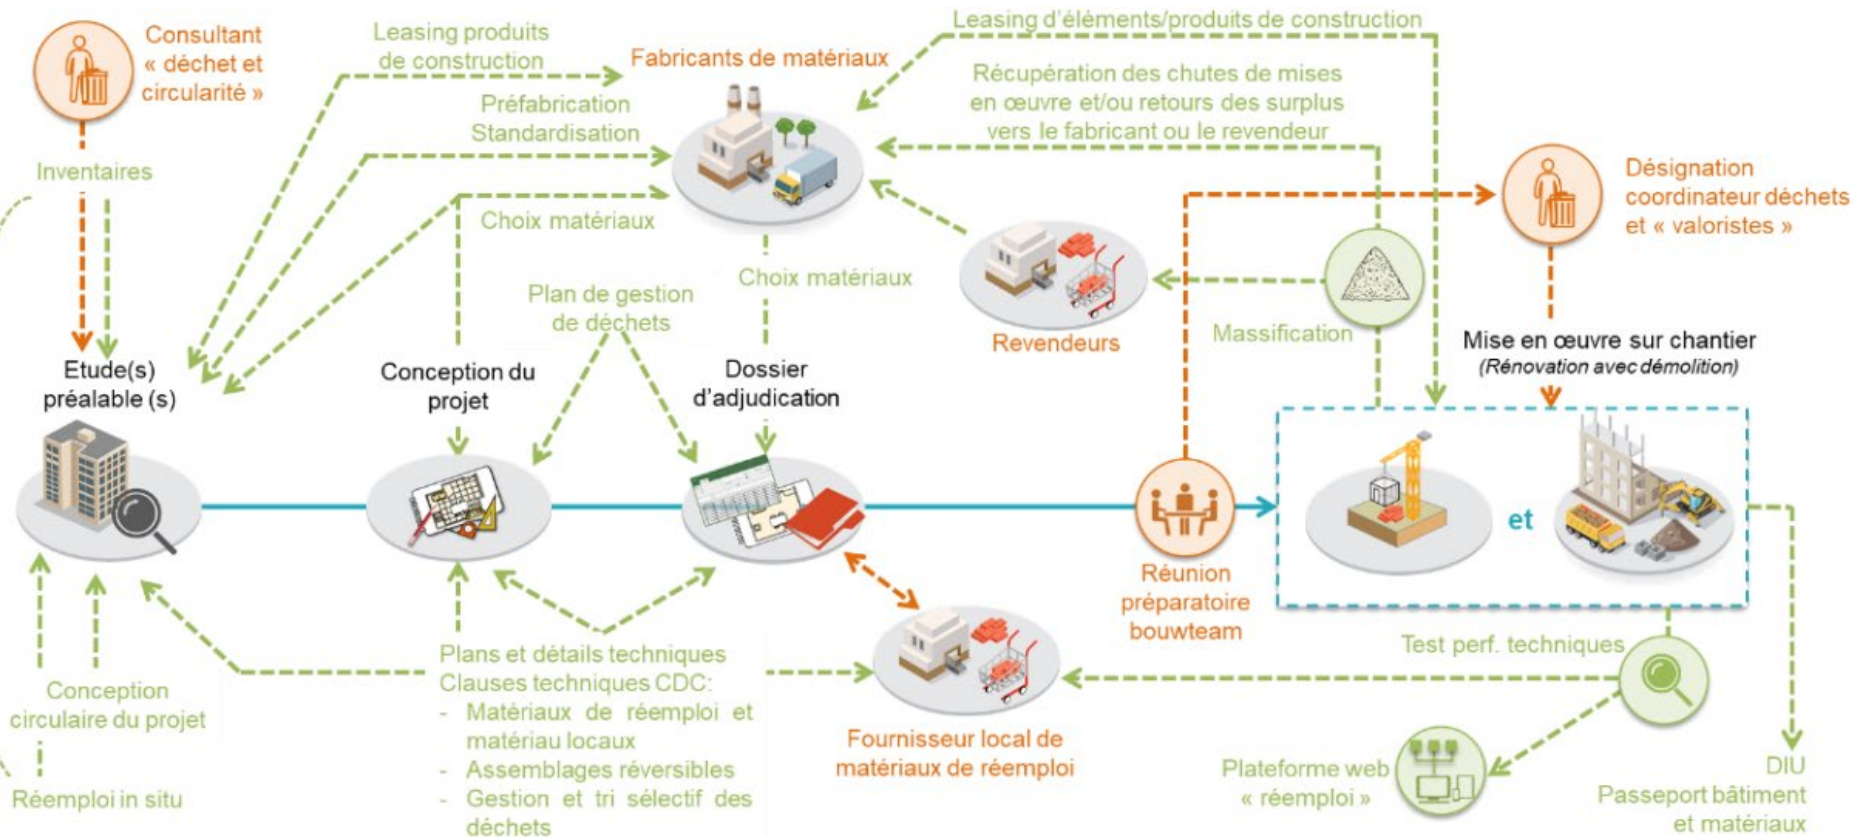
Consultant « déchet et circularité »

Leasing produits de construction

Fabricants de matériaux

Leasing d'éléments/produits de construction

Récupération des chutes de mises en œuvre et/ou retours des surplus vers le fabricant ou le revendeur

Préfabrication Standardisation

Inventaires

Choix matériaux

Désignation coordinateur déchets et « valoristes »

Choix matériaux

Plan de gestion de déchets

Revendeurs

Massification

Mise en œuvre sur chantier
(Rénovation avec démolition)

Etude(s) préalable (s)

Conception du projet

Dossier d'adjudication

et

Réunion préparatoire bouwteam

Test perf. techniques

Plans et détails techniques
Clauses techniques CDC:
- Matériaux de réemploi et matériau locaux
- Assemblages réversibles
- Gestion et tri sélectif des déchets

Conception circulaire du projet

Réemploi in situ

Fournisseur local de matériaux de réemploi

Plateforme web « réemploi »

DIU
Passeport bâtiment et matériaux